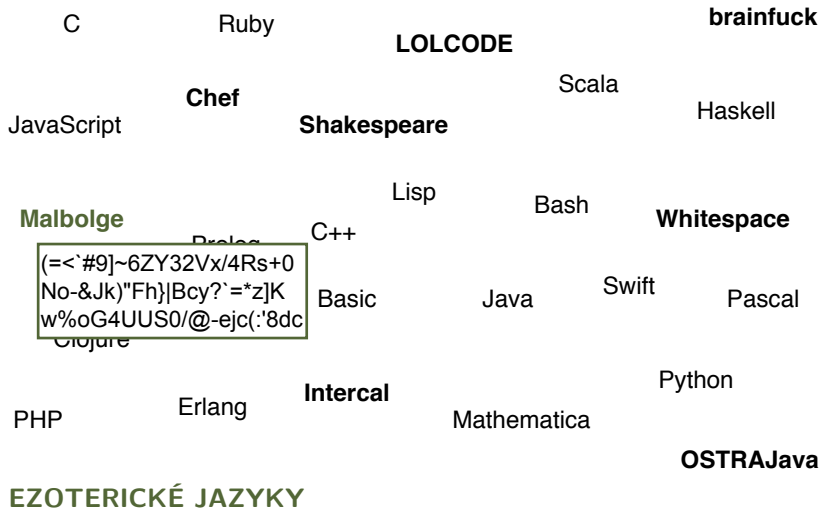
C

Ruby

brainfuck

LOLCODE

Scala

Chef

Haskell

JavaScript

Shakespeare

Lisp

Bash

Malbolge

Whitespace

C++

(=<`#9]~6ZY32Vx/4Rs+0
No-&Jk)"Fh}|Bcy?`=*z]K
w%oG4UUS0/@-ejc(:'8dc

Basic

Java

Swift

Pascal

Python

Erlang

Intercal

PHP

Mathematica

OSTRAJava

EZOTERICKÉ JAZYKY